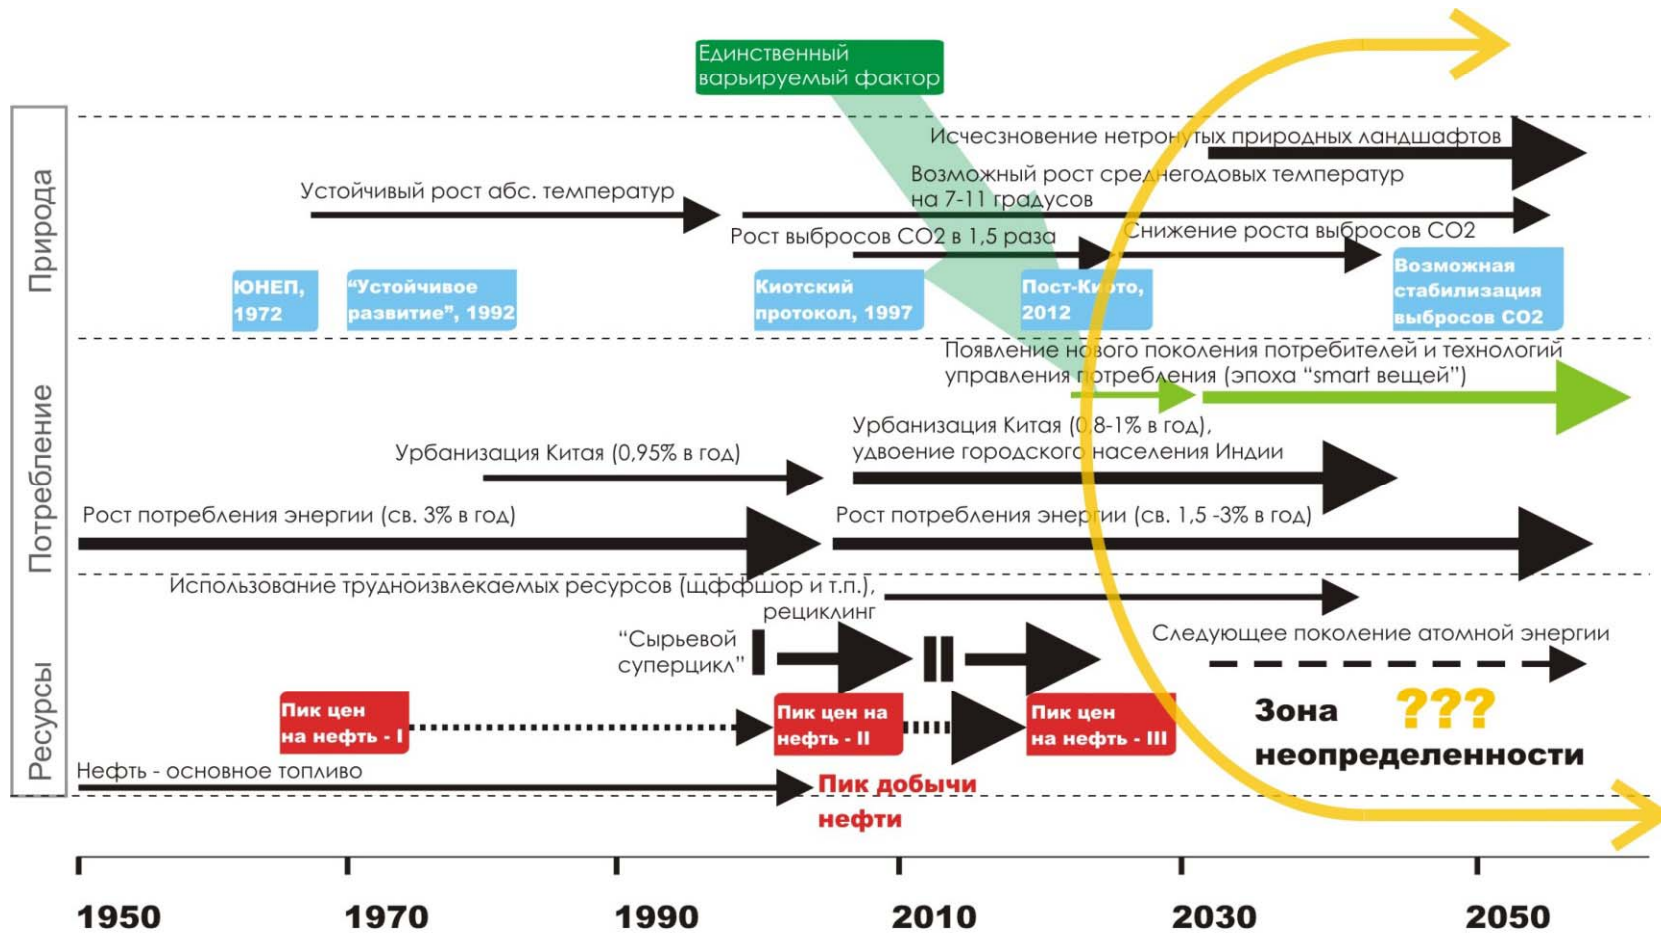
Единственный варьируемый фактор

Природа

Исчезновение нетронутых природных ландшафтов

Устойчивый рост абс. температур

Возможный рост среднегодовых температур на 7-11 градусов

Рост выбросов CO2 в 1,5 раза

Снижение роста выбросов CO2

ЮНЕП, 1972

"Устойчивое развитие", 1992

Киотский протокол, 1997

Пост-Киото, 2012

Возможная стабилизация выбросов CO2

Потребление

Появление нового поколения потребителей и технологий управления потребления (эпоха "smart вещей")

Урбанизация Китая (0,95% в год)

Урбанизация Китая (0,8-1% в год), удвоение городского населения Индии

Рост потребления энергии (св. 3% в год)

Рост потребления энергии (св. 1,5 -3% в год)

Ресурсы

Использование трудноизвлекаемых ресурсов (щффшор и т.п.), рециклинг

"Сырьевой суперцикл" I II

Следующее поколение атомной энергии

Пик цен на нефть - I

Пик цен на нефть - II

Пик цен на нефть - III

Зона неопределенности ???

Нефть - основное топливо

Пик добычи нефти

1950 1970 1990 2010 2030 2050